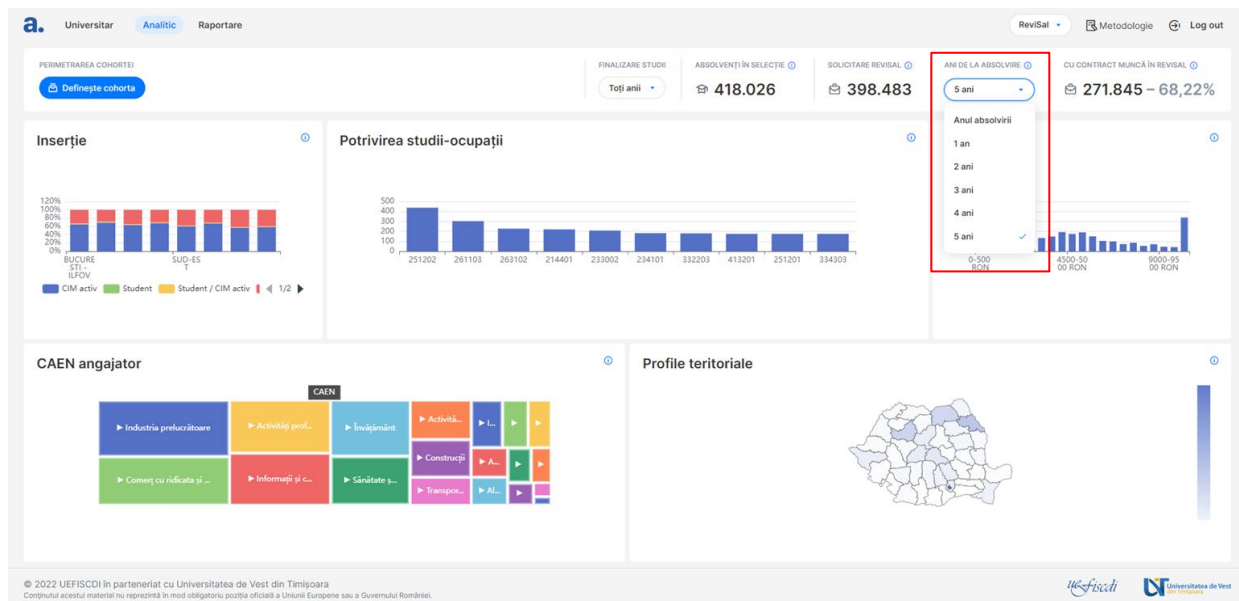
a. Universitar Analitic Raportare

ReviSal Metodologie Log out

PERIMETRAREA COHORTEI
Definește cohorta

FINALIZARE STUDII
Toți anii

ABSOLVENȚI ÎN SELECȚIE
418.026

SOLICITARE REVISAL
398.483

ANI DE LA ABSOLVIRE
5 ani

Anul absolvirii
1 an
2 ani
3 ani
4 ani
5 ani

CU CONTRACT MUNCĂ ÎN REVISAL
271.845 – 68,22%

Inserție

120%
100%
80%
60%
40%
20%
0%
BUCURESTI - ILFOV
SUD-EST

CIM activ Student Student / CIM activ 1/2

Potrivirea studii-ocupații

500
400
300
200
100
0
251202 261103 263102 214401 233002 234101 332203 413201 251201 334303

0-500 RON
4500-5000 RON
9000-9500 RON

CAEN angajator

CAEN
▸ Industria prelucrătoare
▸ Activități prof...
▸ Învățământ
▸ Activită...
▸ I...
▸ Comerț cu ridicata și ...
▸ Informații și c...
▸ Sănătate ș...
▸ Construcții
▸ A...
▸ Transpor...
▸ Al...

Profile teritoriale

© 2022 UEFISCDI în parteneriat cu Universitatea de Vest din Timișoara
Conținutul acestui material nu reprezintă în mod obligatoriu poziția oficială a Uniunii Europene sau a Guvernului României.

uefiscdi
Universitatea de Vest din Timișoara